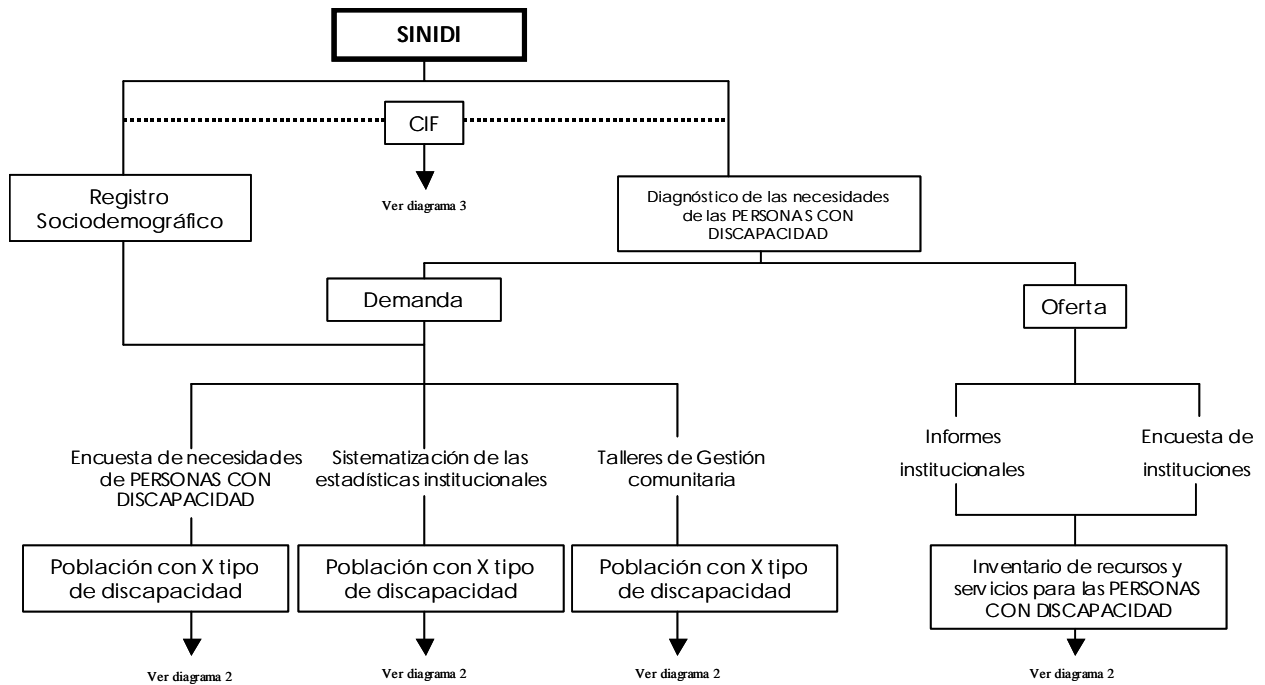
SINIDI

CIF

Ver diagrama 3

Registro Sociodemográfico

Diagnóstico de las necesidades de las PERSONAS CON DISCAPACIDAD

Demanda

Oferta

Encuesta de necesidades de PERSONAS CON DISCAPACIDAD

Población con X tipo de discapacidad

Ver diagrama 2

Sistematización de las estadísticas institucionales

Población con X tipo de discapacidad

Ver diagrama 2

Talleres de Gestión comunitaria

Población con X tipo de discapacidad

Ver diagrama 2

Informes institucionales

Encuesta de instituciones

Inventario de recursos y servicios para las PERSONAS CON DISCAPACIDAD

Ver diagrama 2